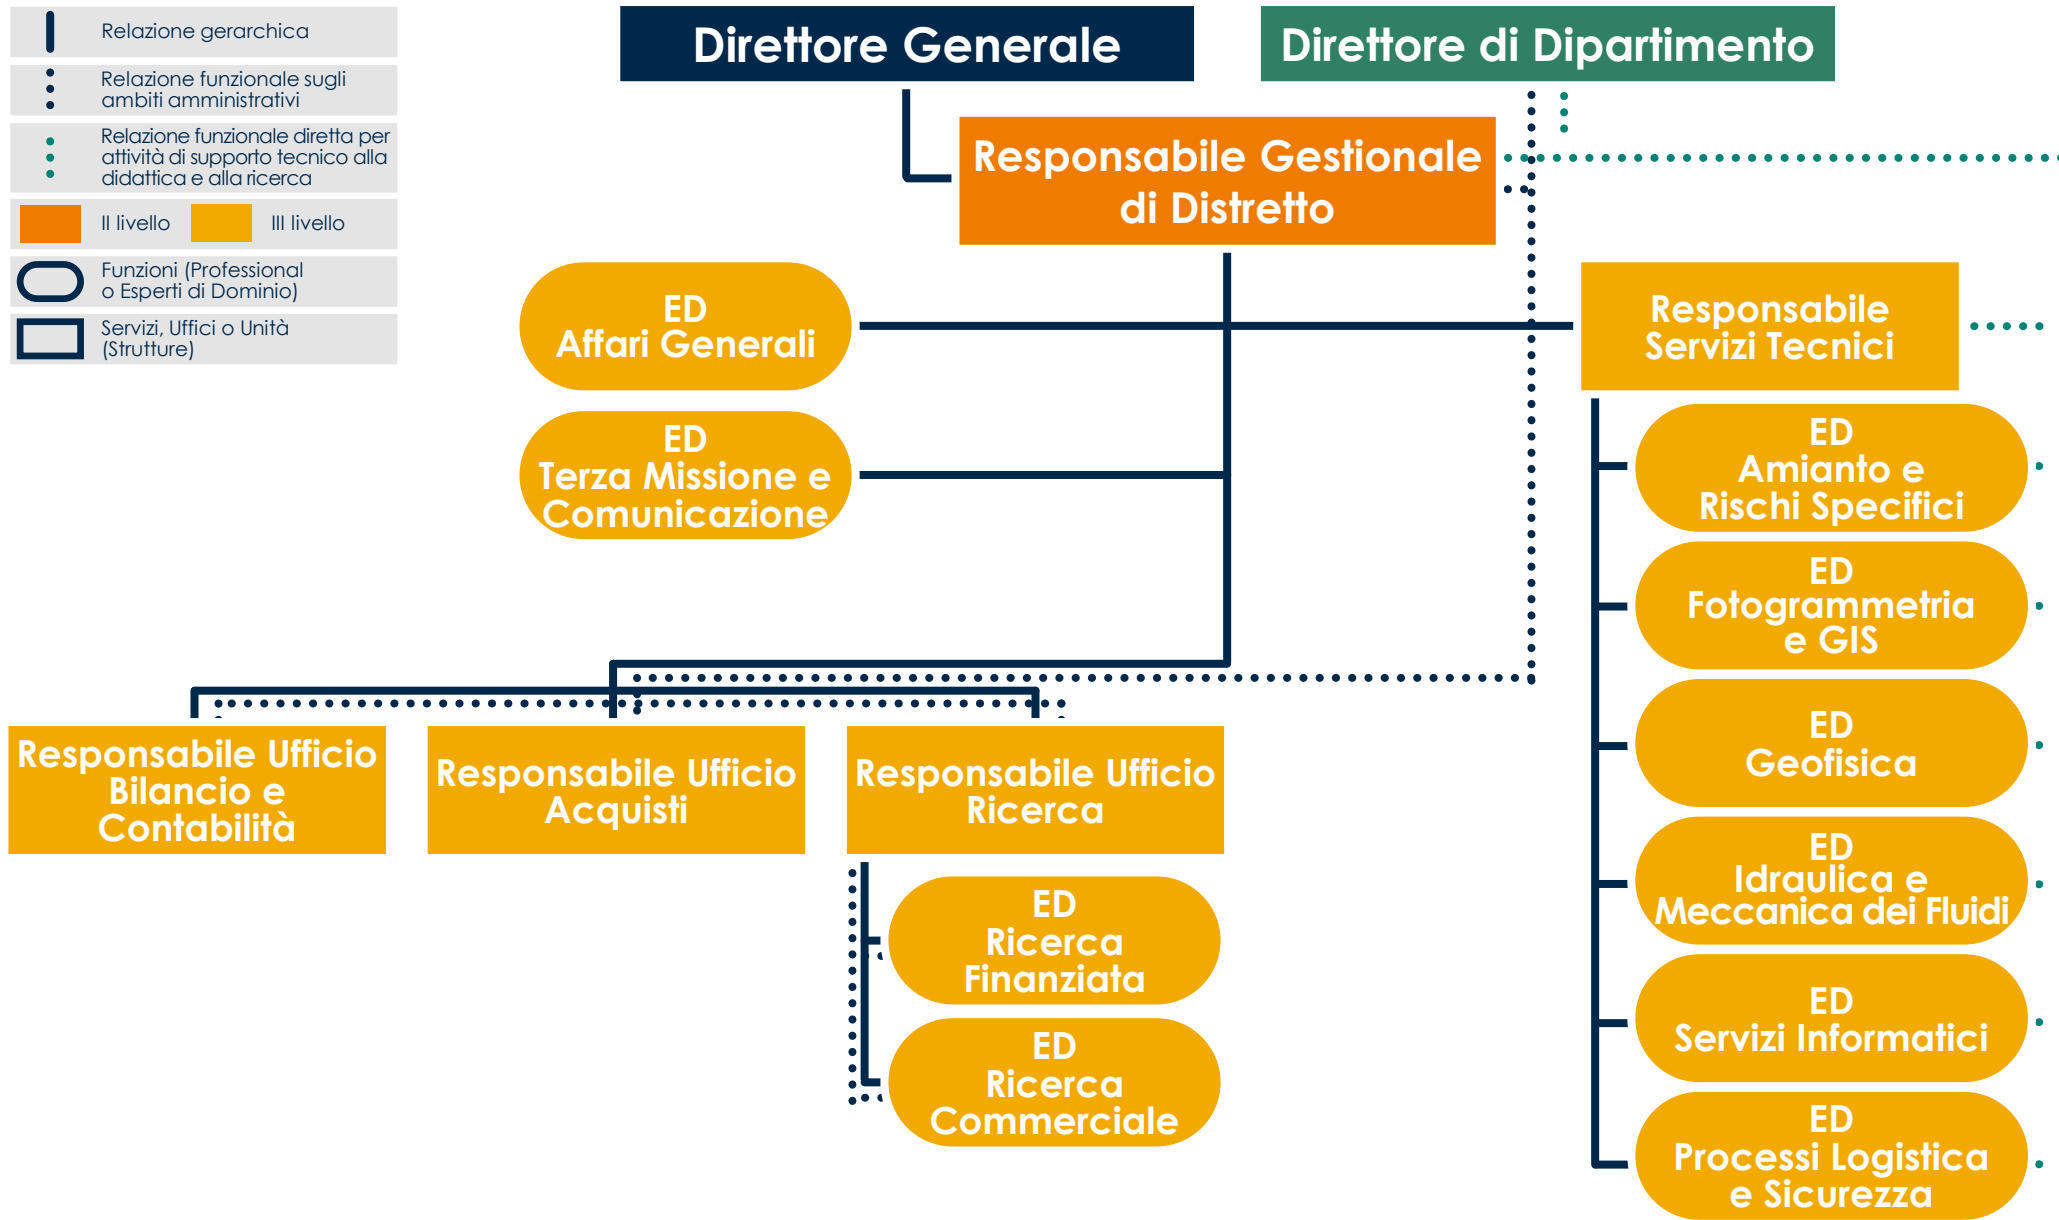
Relazione gerarchica

Relazione funzionale sugli ambiti amministrativi

Relazione funzionale diretta per attività di supporto tecnico alla didattica e alla ricerca

II livello

III livello

Funzioni (Professional o Esperti di Dominio)

Servizi, Uffici o Unità (Strutture)

Direttore Generale

Direttore di Dipartimento

Responsabile Gestionale di Distretto

ED Affari Generali

ED Terza Missione e Comunicazione

Responsabile Servizi Tecnici

ED Amianto e Rischi Specifici

ED Fotogrammetria e GIS

ED Geofisica

ED Idraulica e Meccanica dei Fluidi

ED Servizi Informatici

ED Processi Logistica e Sicurezza

Responsabile Ufficio Bilancio e Contabilità

Responsabile Ufficio Acquisti

Responsabile Ufficio Ricerca

ED Ricerca Finanziata

ED Ricerca Commerciale